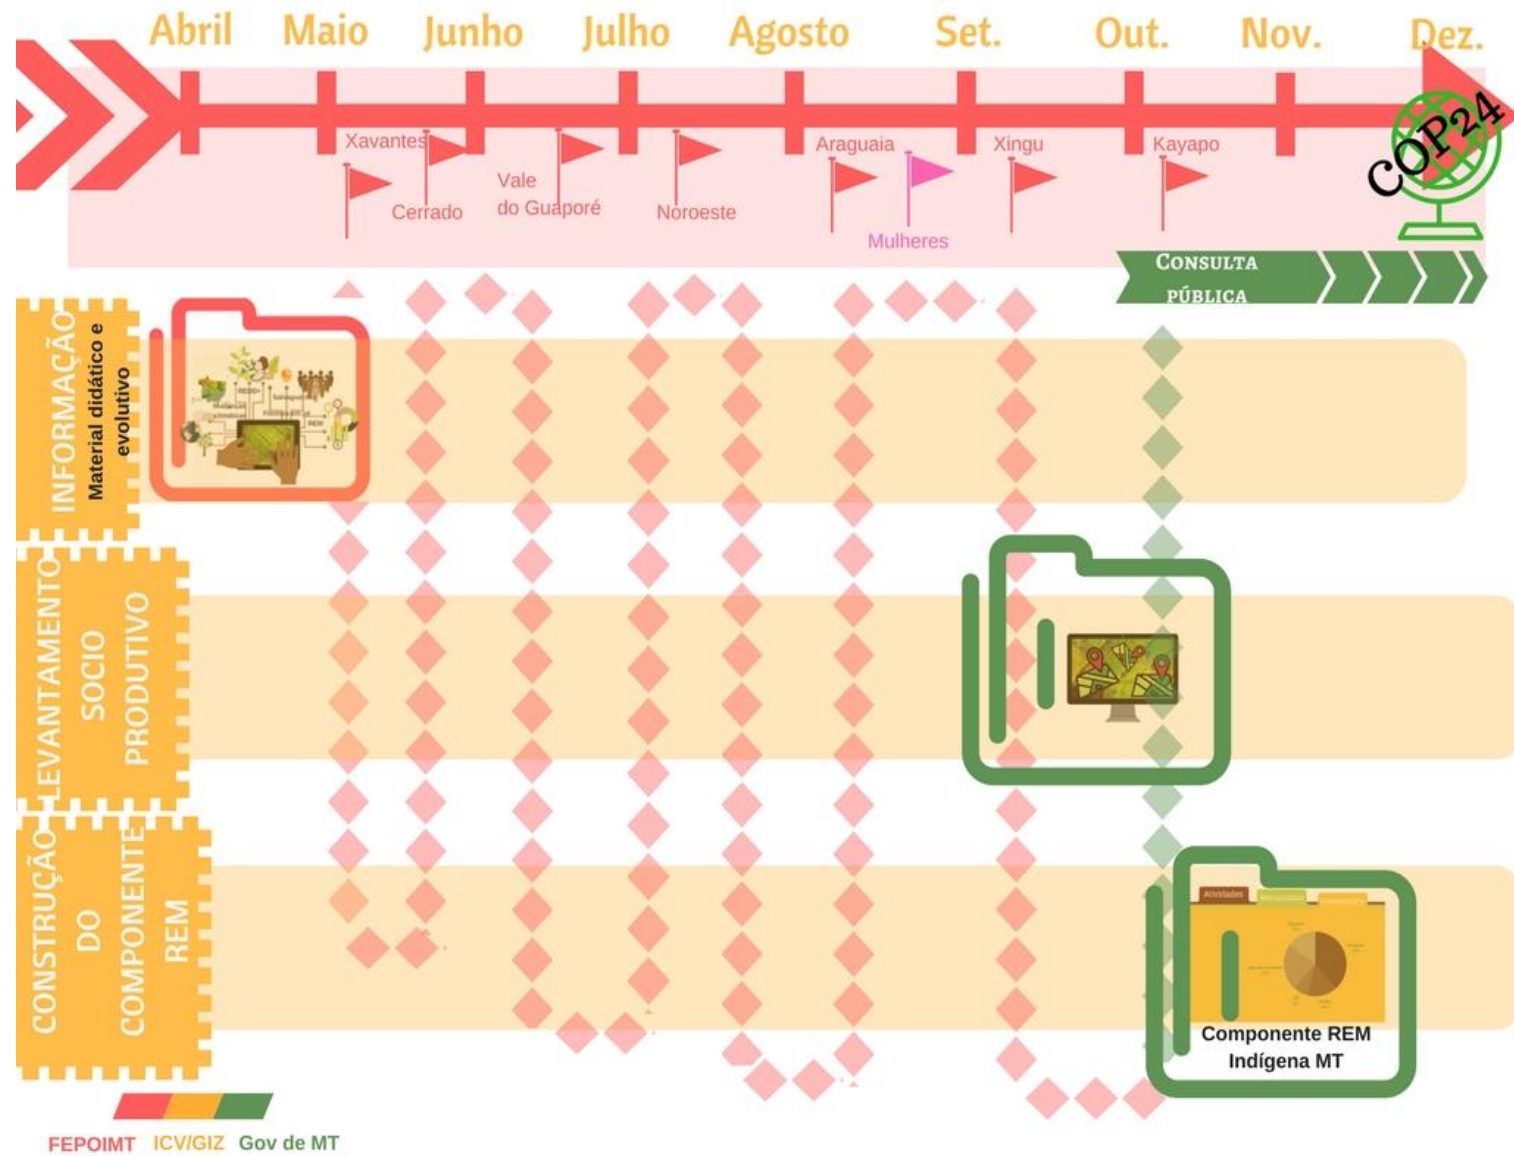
Abril Maio Junho Julho Agosto Set. Out. Nov. Dez.

Xavantes
Cerrado
Vale do Guaporé
Noroeste
Araguaia
Mulheres
Xingu
Kayapo

COP24

Consulta pública

INFORMAÇÃO
Material didático e evolutivo

LEVANTAMENTO SOCIO PRODUTIVO

CONSTRUÇÃO DO COMPONENTE REM

Componente REM Indígena MT

FEPOIMT ICV/GIZ Gov de MT